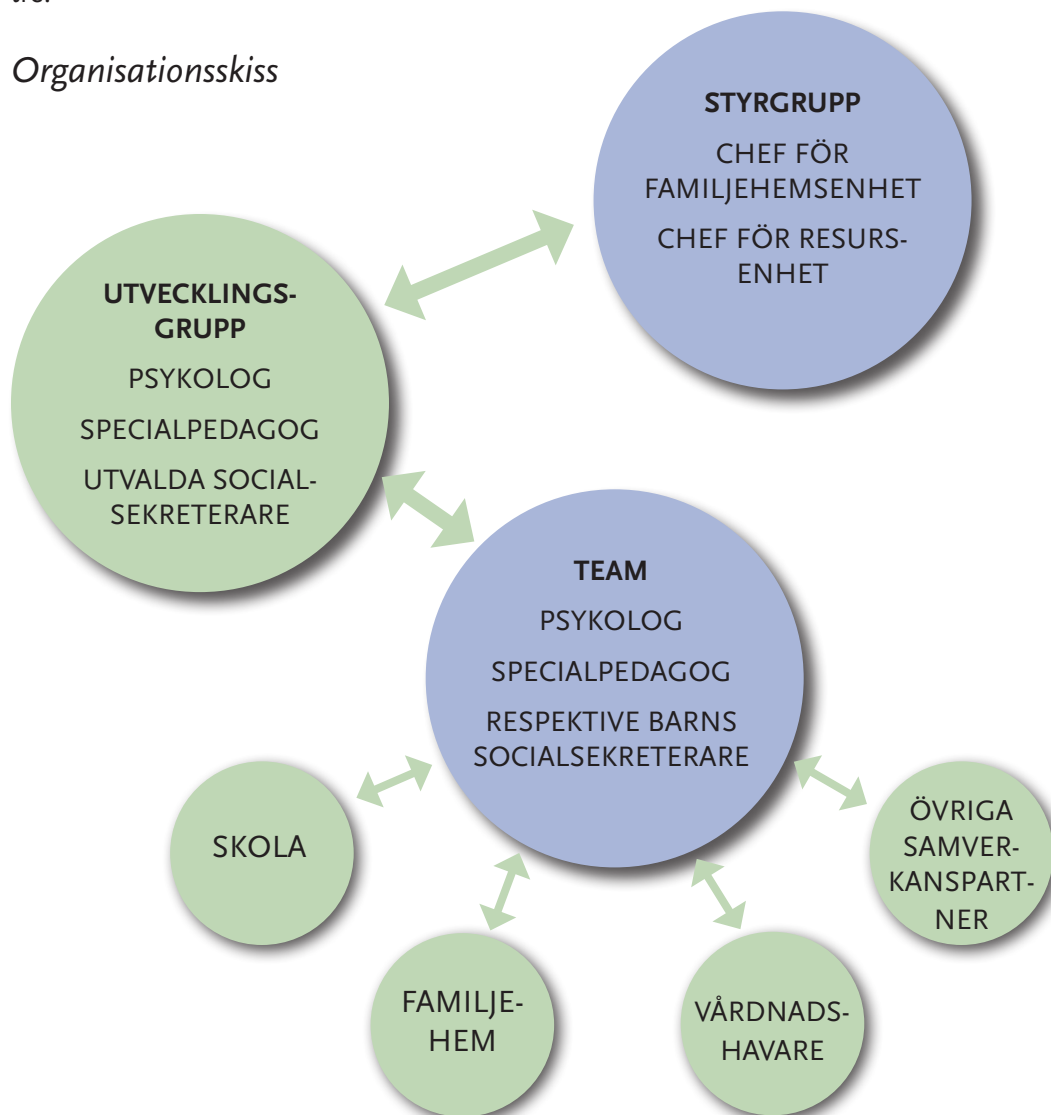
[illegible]

Organisationsskiss

STYRGRUPP

CHEF FÖR FAMILJEHEMSENHET

CHEF FÖR RESURSENHET

UTVECKLINGSGRUPP

PSYKOLOG

SPECIALPEDAGOG

UTVALDA SOCIALSEKRETERARE

TEAM

PSYKOLOG

SPECIALPEDAGOG

RESPEKTIVE BARNS SOCIALSEKRETERARE

SKOLA

FAMILJEHEM

VÅRDNADSHAVARE

ÖVRIGA SAMVERKANSPARTNER